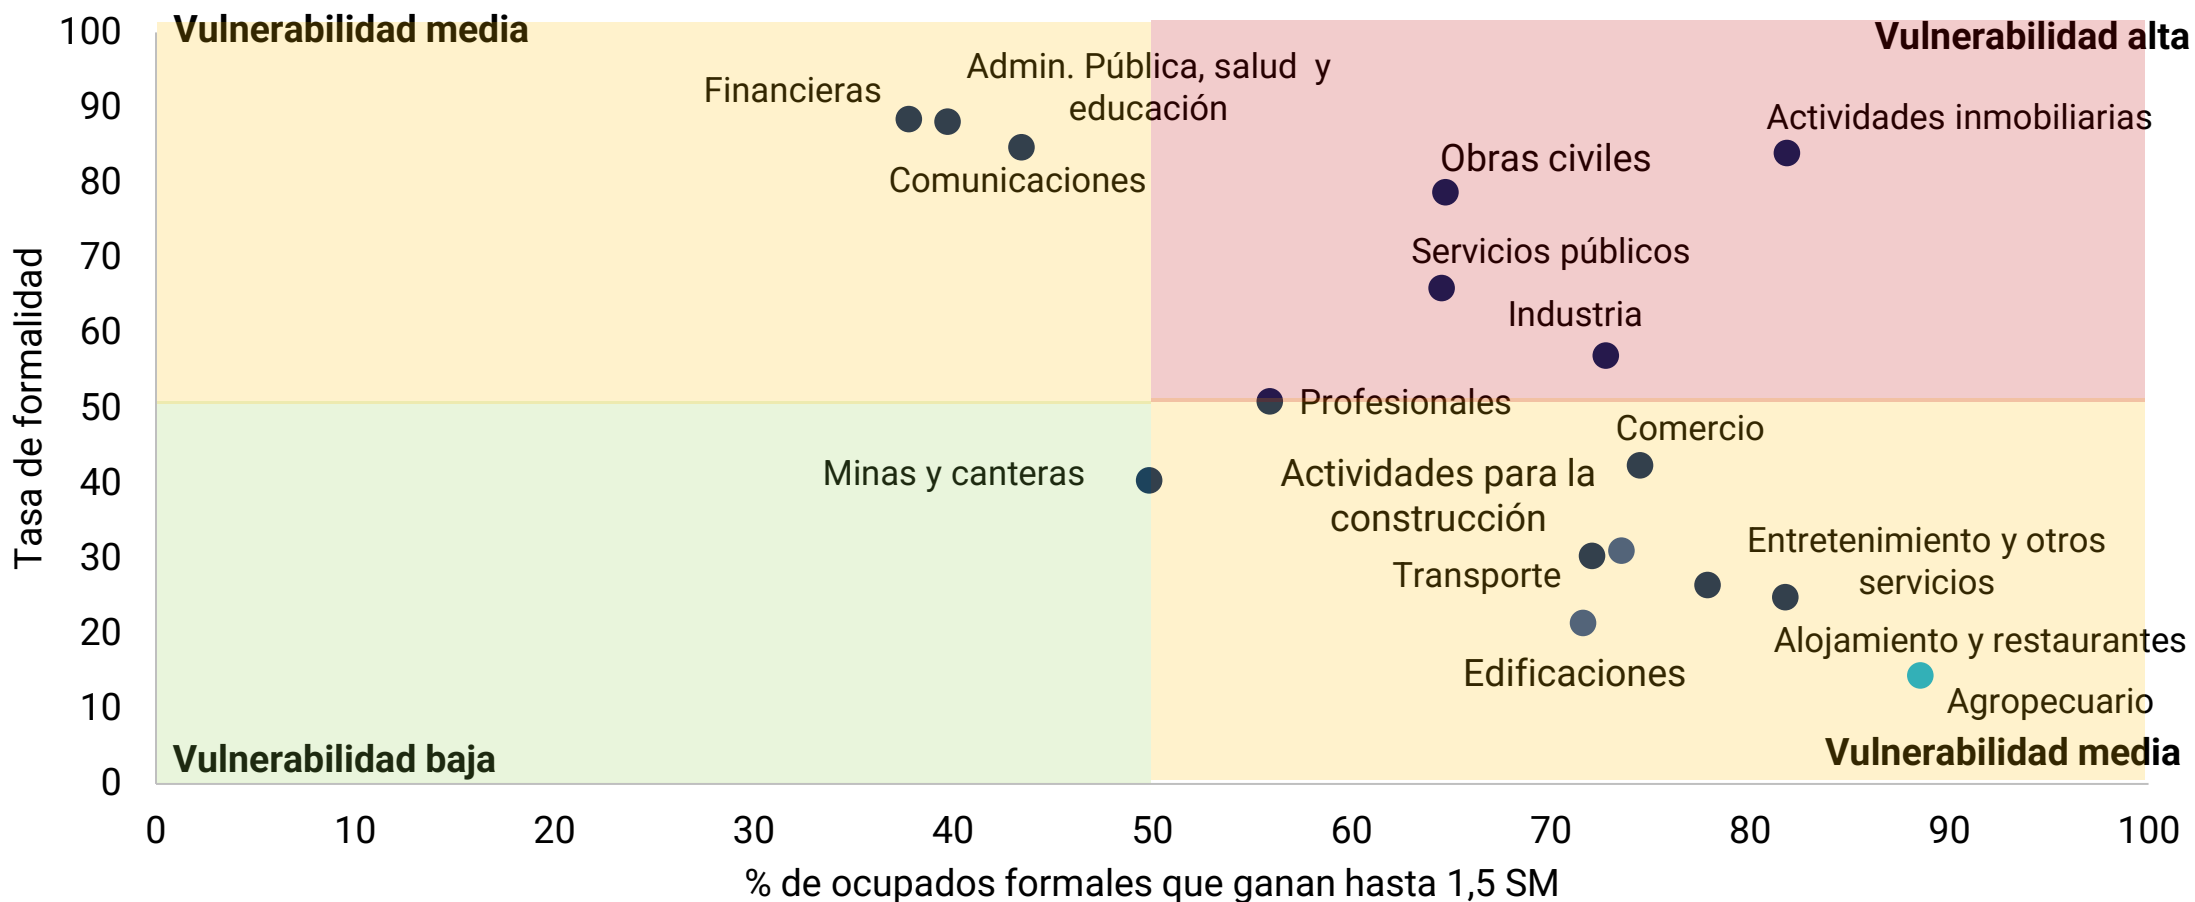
Vulnerabilidad media

Vulnerabilidad alta

Vulnerabilidad baja

Vulnerabilidad media

Tasa de formalidad

100
90
80
70
60
50
40
30
20
10
0

Financieras

Admin. Pública, salud y educación

Comunicaciones

Actividades inmobiliarias

Obras civiles

Servicios públicos

Industria

Profesionales

Comercio

Minas y canteras

Actividades para la construcción

Entretenimiento y otros servicios

Transporte

Alojamiento y restaurantes

Edificaciones

Agropecuario

0 10 20 30 40 50 60 70 80 90 100

% de ocupados formales que ganan hasta 1,5 SM